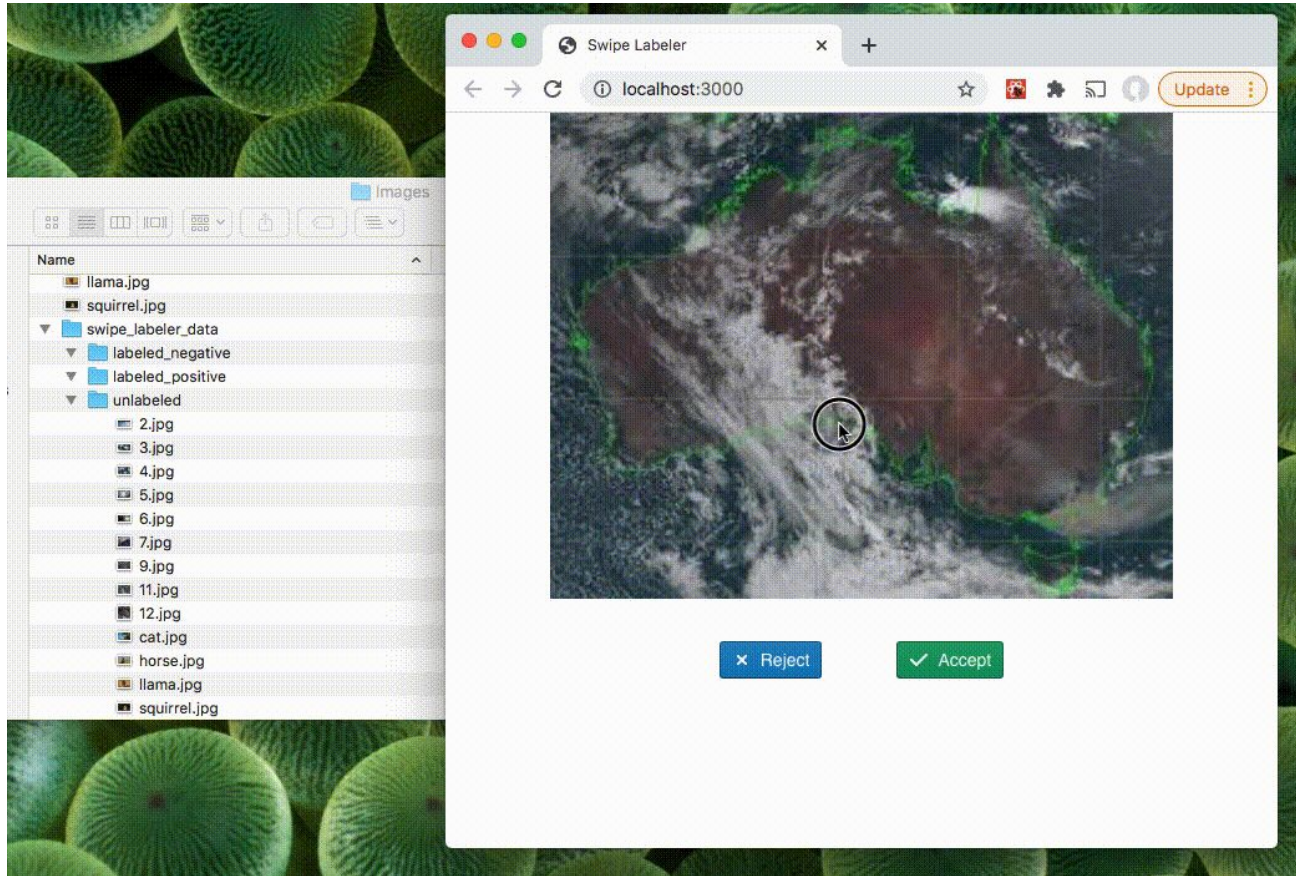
Images

Name

llama.jpg
squirrel.jpg
swipe_labeler_data
labeled_negative
labeled_positive
unlabeled
2.jpg
3.jpg
4.jpg
5.jpg
6.jpg
7.jpg
9.jpg
11.jpg
12.jpg
cat.jpg
horse.jpg
llama.jpg
squirrel.jpg

Swipe Labeler
localhost:3000
Update

Reject
Accept